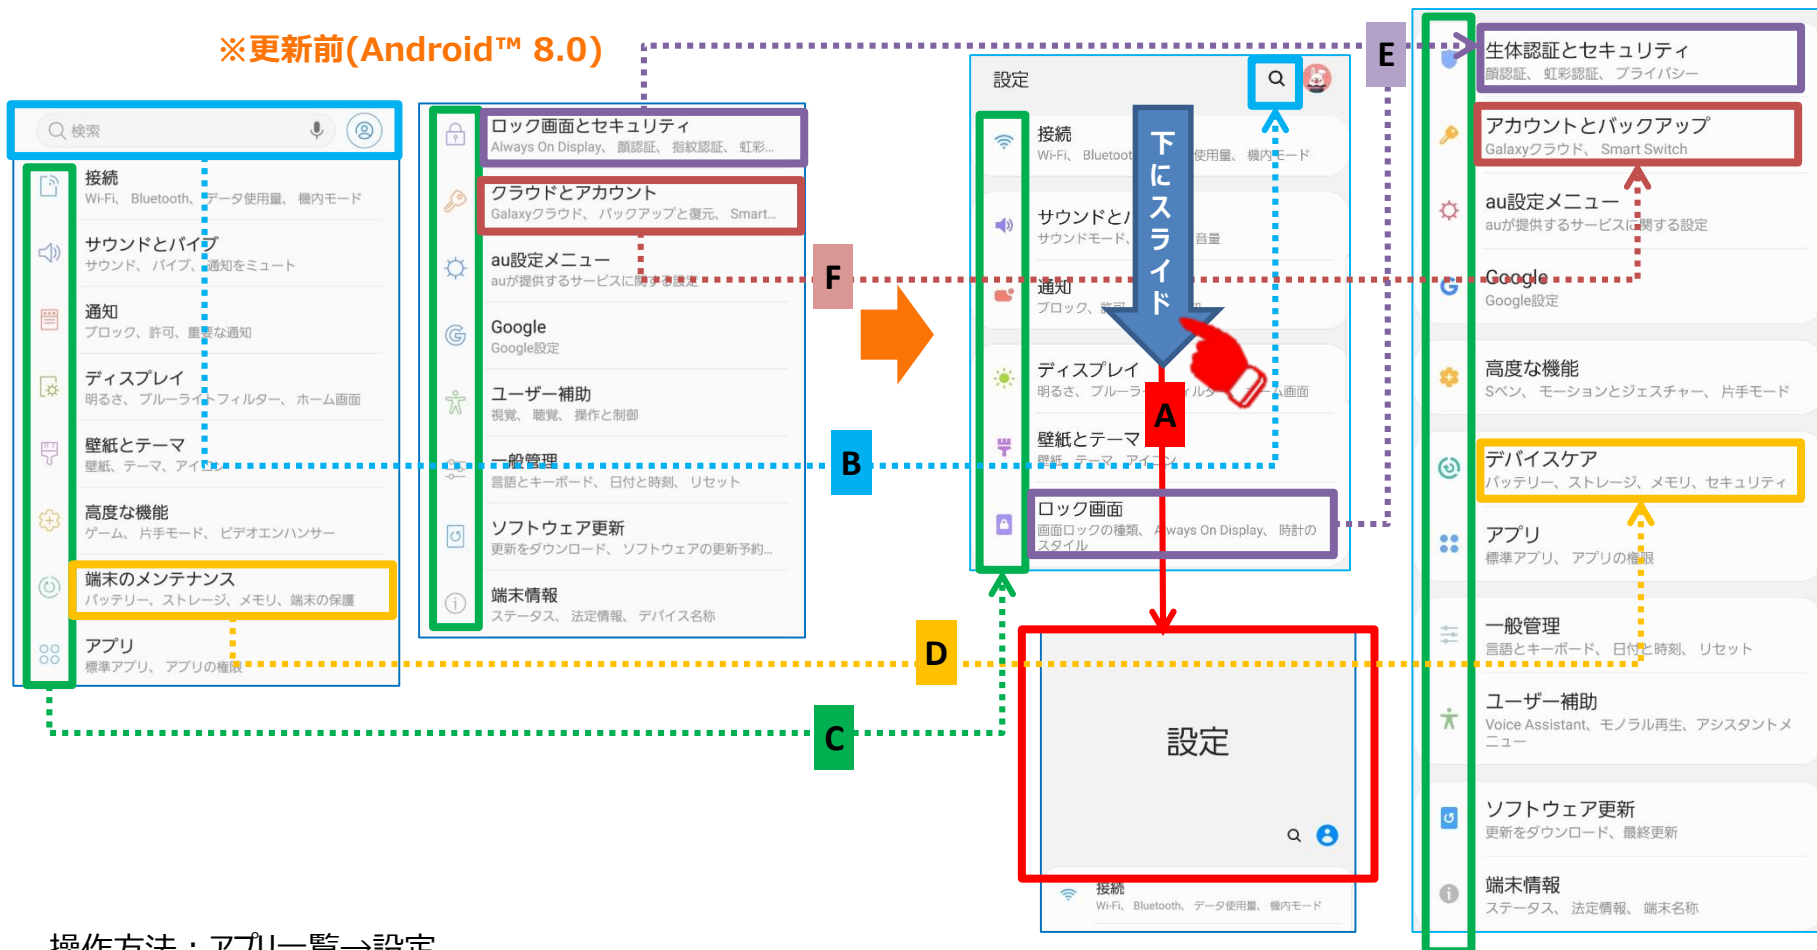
※更新前(Android™ 8.0)

検索

接続
Wi-Fi、Bluetooth、データ使用量、機内モード

サウンドとバイブ
サウンド、バイブ、通知をミュート

通知
ブロック、許可、重要な通知

ディスプレイ
明るさ、ブルーライトフィルター、ホーム画面

壁紙とテーマ
壁紙、テーマ、アイコン

高度な機能
ゲーム、片手モード、ビデオエンハンサー

端末のメンテナンス
バッテリー、ストレージ、メモリ、端末の保護

アプリ
標準アプリ、アプリの権限

ロック画面とセキュリティ
Always On Display、顔認証、指紋認証、虹彩...

クラウドとアカウント
Galaxyクラウド、バックアップと復元、Smart...

au設定メニュー
auが提供するサービスに関する設定

Google
Google設定

ユーザー補助
視覚、聴覚、操作と制御

一般管理
言語とキーボード、日付と時刻、リセット

ソフトウェア更新
更新をダウンロード、ソフトウェアの更新予約...

端末情報
ステータス、法定情報、デバイス名称

F

B

D

C

設定

接続
Wi-Fi、Bluetooth、データ使用量、機内モード

サウンドと
サウンドモード、音量

通知
ブロック、許可

ディスプレイ
明るさ、ブルーライトフィルター、ホーム画面

壁紙とテーマ
壁紙、テーマ、アイコン

ロック画面
画面ロックの種類、Always On Display、時計のスタイル

下にスライド

A

設定

接続
Wi-Fi、Bluetooth、データ使用量、機内モード

E

生体認証とセキュリティ
顔認証、虹彩認証、プライバシー

アカウントとバックアップ
Galaxyクラウド、Smart Switch

au設定メニュー
auが提供するサービスに関する設定

Google
Google設定

高度な機能
Sペン、モーションとジェスチャー、片手モード

デバイスケア
バッテリー、ストレージ、メモリ、セキュリティ

アプリ
標準アプリ、アプリの権限

一般管理
言語とキーボード、日付と時刻、リセット

ユーザー補助
Voice Assistant、モノラル再生、アシスタントメニュー

ソフトウェア更新
更新をダウンロード、最終更新

端末情報
ステータス、法定情報、端末名称

操作方法：アプリ一覧→設定